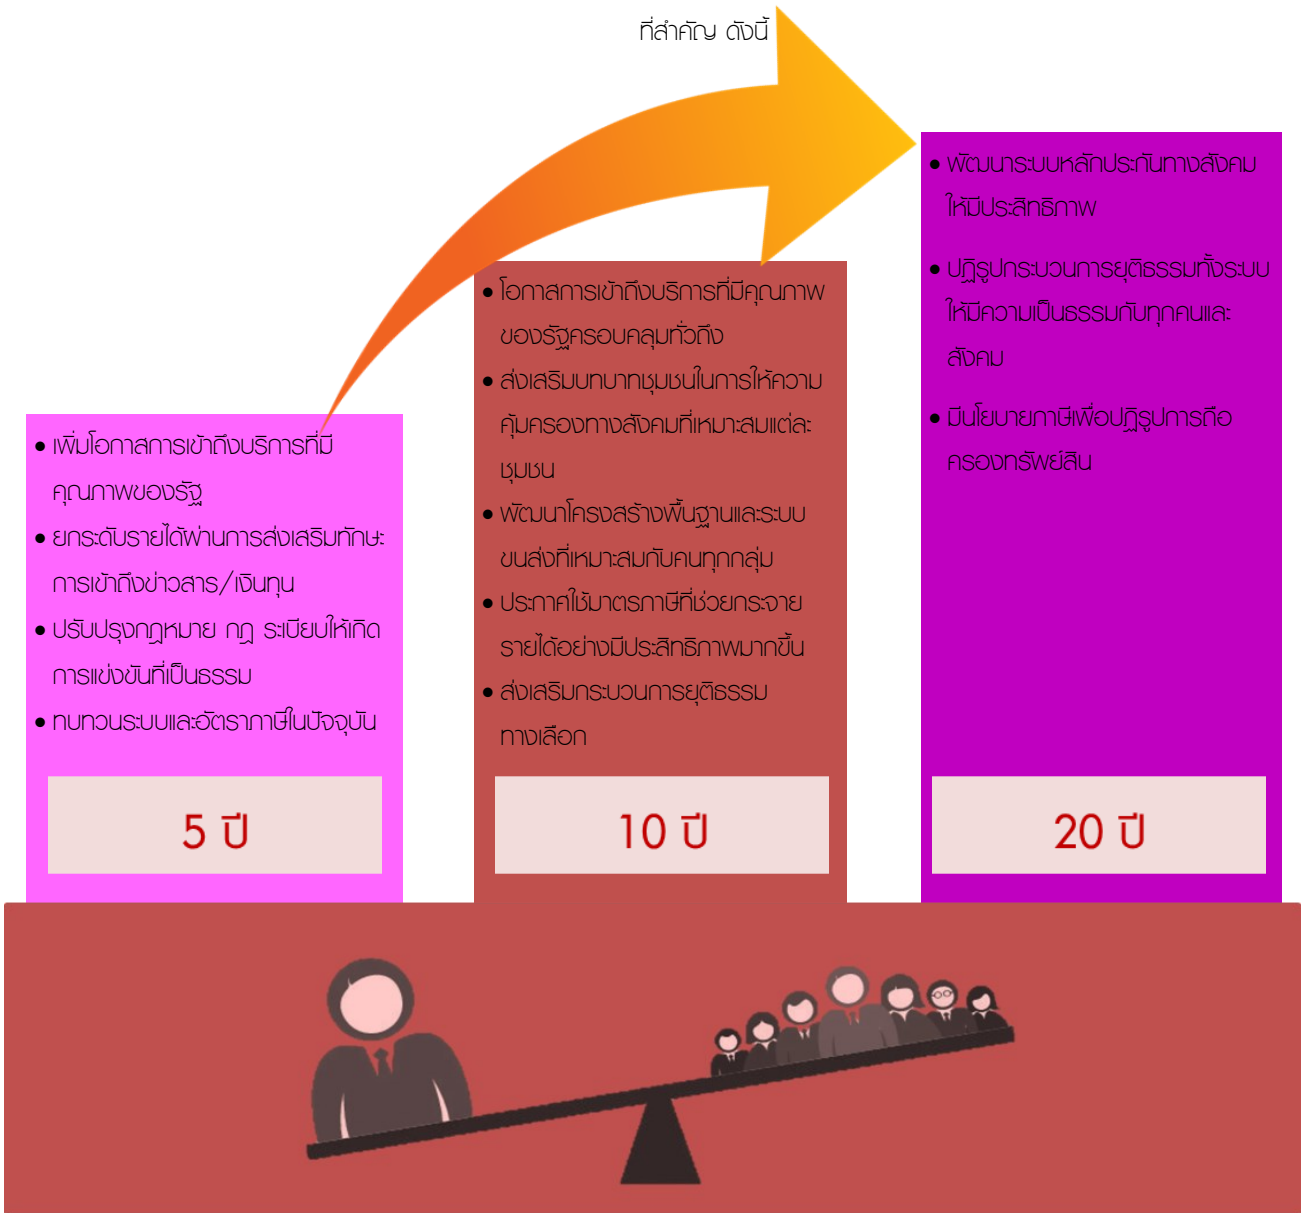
ที่สำคัญ ดังนี้

• เพิ่มโอกาสการเข้าถึงบริการที่มีคุณภาพของรัฐ
• ยกระดับรายได้ผ่านการส่งเสริมทักษะการเข้าถึงข่าวสาร/เงินทุน
• ปรับปรุงกฎหมาย กฎ ระเบียบให้เกิดการแข่งขันที่เป็นธรรม
• ทบทวนระบบและอัตราภาษีในปัจจุบัน

5 ปี

• โอกาสการเข้าถึงบริการที่มีคุณภาพของรัฐครอบคลุมทั่วถึง
• ส่งเสริมบทบาทชุมชนในการให้ความคุ้มครองทางสังคมที่เหมาะสมแต่ละชุมชน
• พัฒนาโครงสร้างพื้นฐานและระบบขนส่งที่เหมาะสมกับคนทุกกลุ่ม
• ประกาศใช้มาตรการภาษีที่ช่วยกระจายรายได้อย่างมีประสิทธิภาพมากขึ้น
• ส่งเสริมกระบวนการยุติธรรมทางเลือก

10 ปี

• พัฒนาระบบหลักประกันทางสังคมให้มีประสิทธิภาพ
• ปฏิรูปกระบวนการยุติธรรมทั้งระบบให้มีความเป็นธรรมกับทุกคนและสังคม
• มีนโยบายภาษีเพื่อปฏิรูปการถือครองทรัพย์สิน

20 ปี